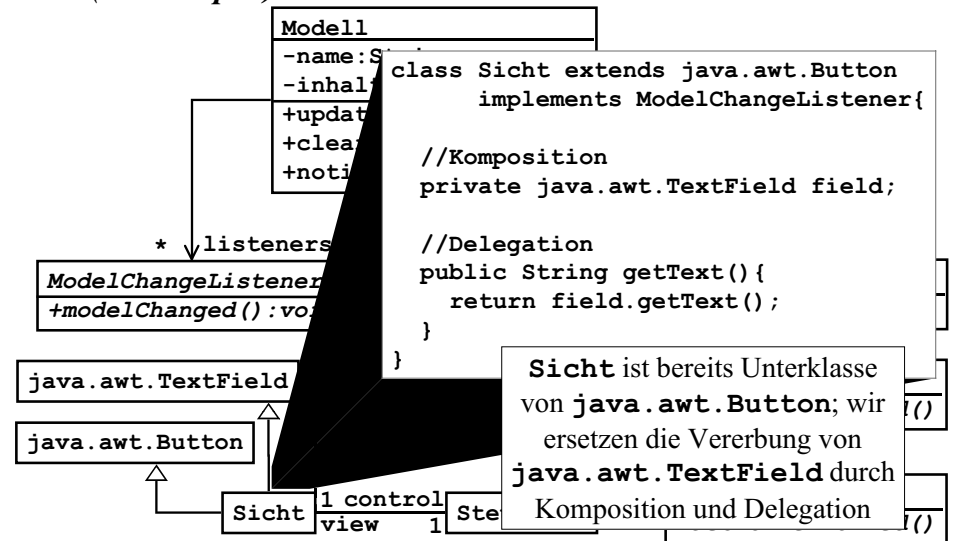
Modell
-name:St
-inhal
+updat
+clea
+noti

class Sicht extends java.awt.Button
implements ModelChangeListener{

//Komposition
private java.awt.TextField field;

//Delegation
public String getText(){
return field.getText();
}
}

* listeners
ModelChangeListener
+modelChanged():vo

java.awt.TextField
java.awt.Button

Sicht 1 control
view 1 Ste

Sicht ist bereits Unterklasse von java.awt.Button; wir ersetzen die Vererbung von java.awt.TextField durch Komposition und Delegation

d()
d()